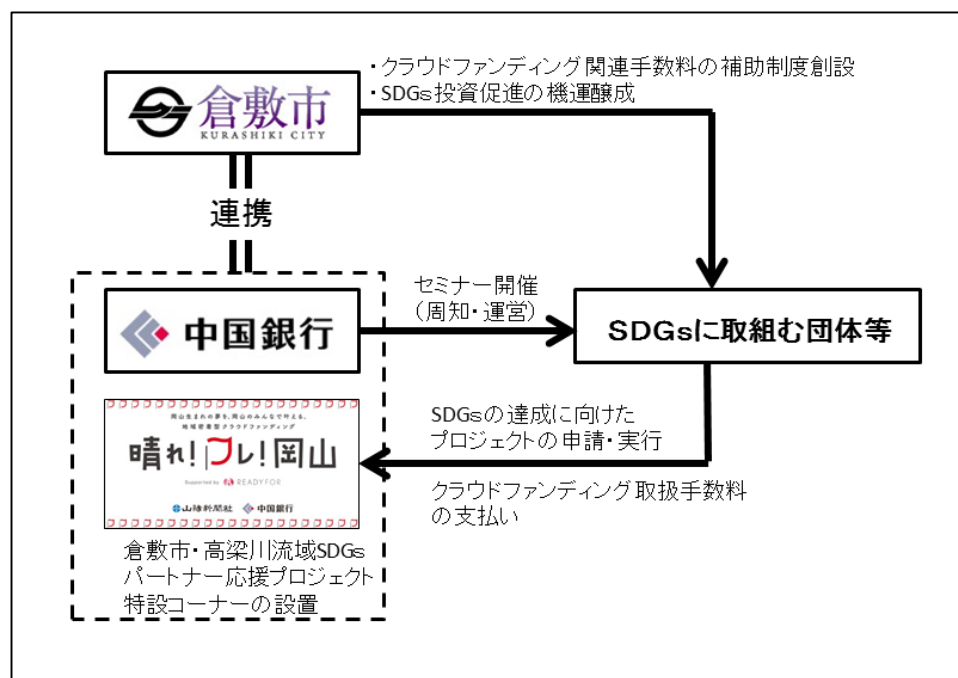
倉敷市
KURASHIKI CITY

・クラウドファンディング関連手数料の補助制度創設
・SDGs投資促進の機運醸成

連携

中国銀行

セミナー開催
（周知・運営）

SDGsに取組む団体等

晴れ!フレ!岡山
Supported by READYFOR
山陽新聞社 中国銀行

SDGsの達成に向けた
プロジェクトの申請・実行

クラウドファンディング取扱手数料
の支払い

倉敷市・高梁川流域SDGs
パートナー応援プロジェクト
特設コーナーの設置